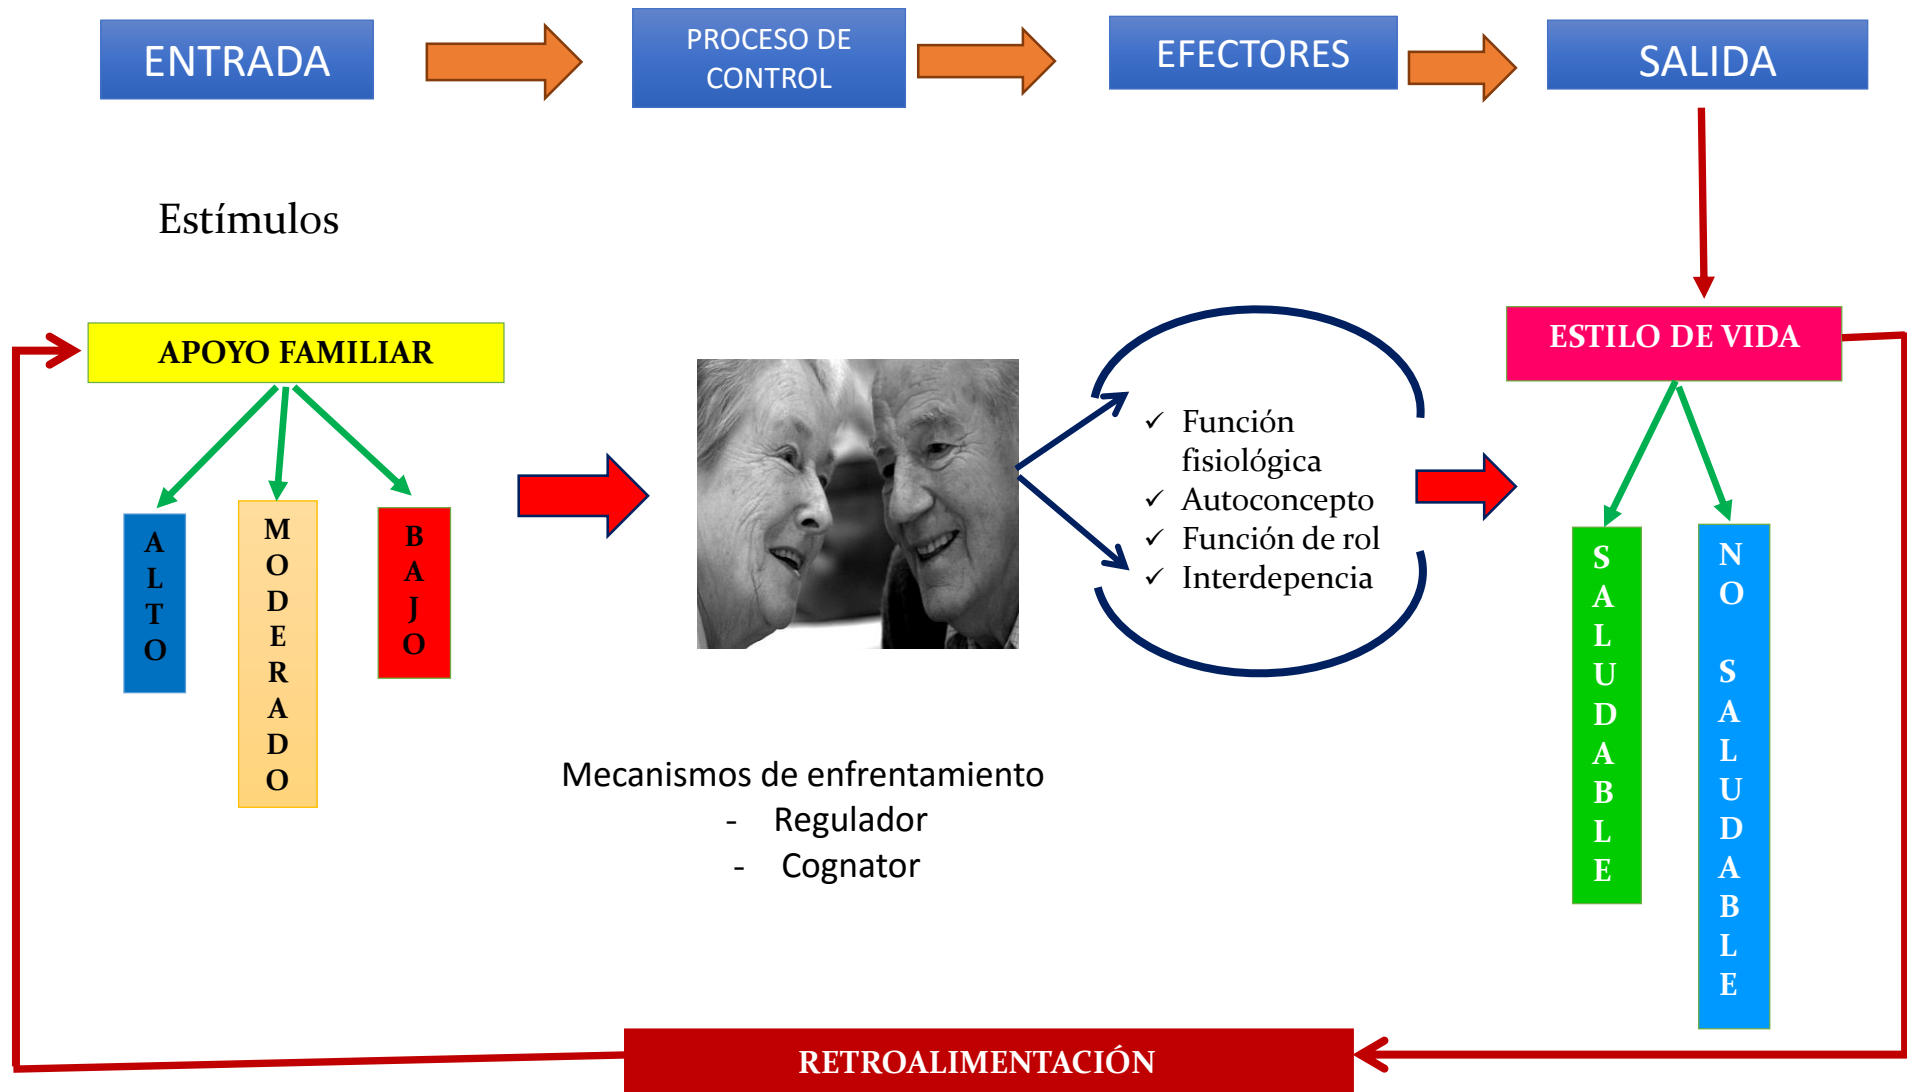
ENTRADA

PROCESO DE CONTROL

EFECTORES

SALIDA

Estímulos

APOYO FAMILIAR

ALTO

MODERADO

BAJO

✓ Función fisiológica
✓ Autoconcepto
✓ Función de rol
✓ Interdepencia

ESTILO DE VIDA

SALUDABLE

NO SALUDABLE

Mecanismos de enfrentamiento
- Regulador
- Cognator

RETROALIMENTACIÓN